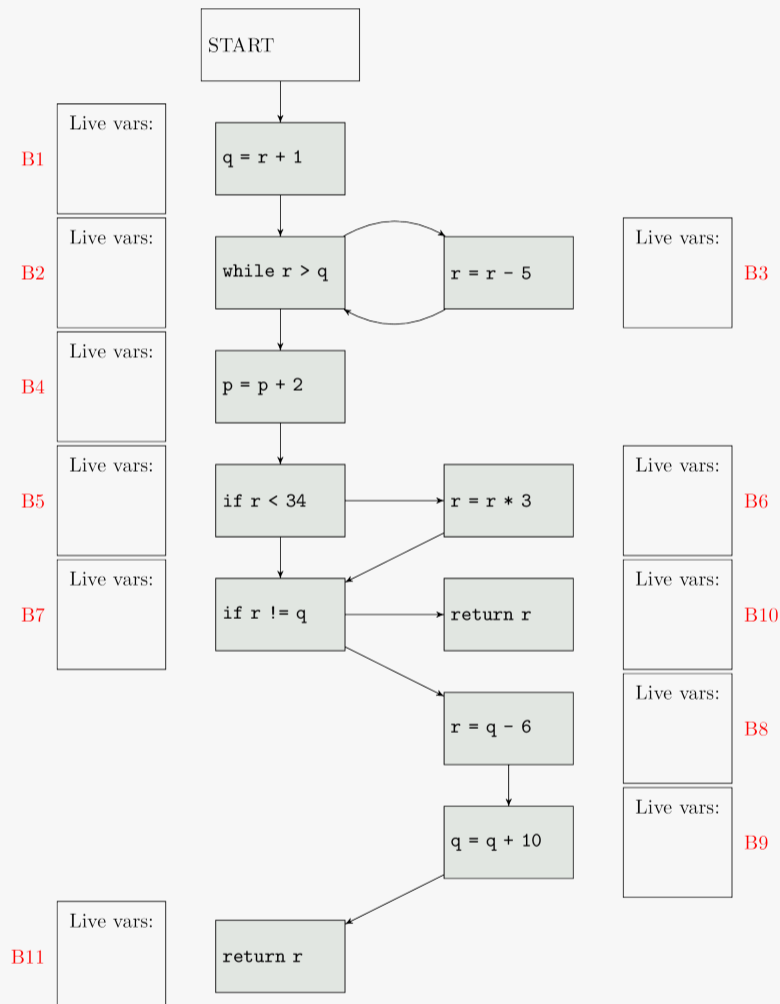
START

B1 Live vars: q = r + 1

B2 Live vars: while r > q

r = r - 5 Live vars: B3

B4 Live vars: p = p + 2

B5 Live vars: if r < 34

r = r * 3 Live vars: B6

B7 Live vars: if r != q

return r Live vars: B10

r = q - 6 Live vars: B8

q = q + 10 Live vars: B9

B11 Live vars: return r